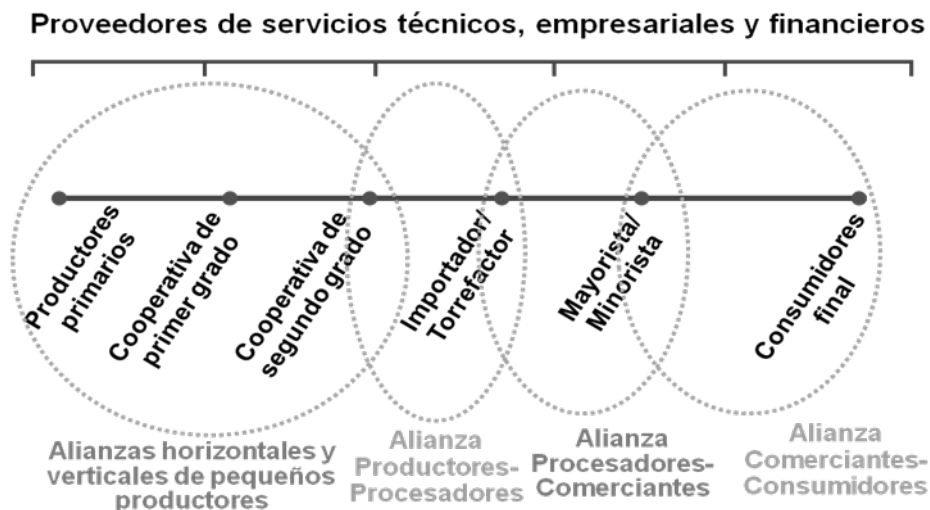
Proveedores de servicios técnicos, empresariales y financieros

Productores primarios

Cooperativa de primer grado

Cooperativa de segundo grado

Importador/ Torrefactor

Mayorista/ Minorista

Consumidores final

Alianzas horizontales y verticales de pequeños productores

Alianza Productores-Procesadores

Alianza Procesadores-Comerciantes

Alianza Comerciantes-Consumidores